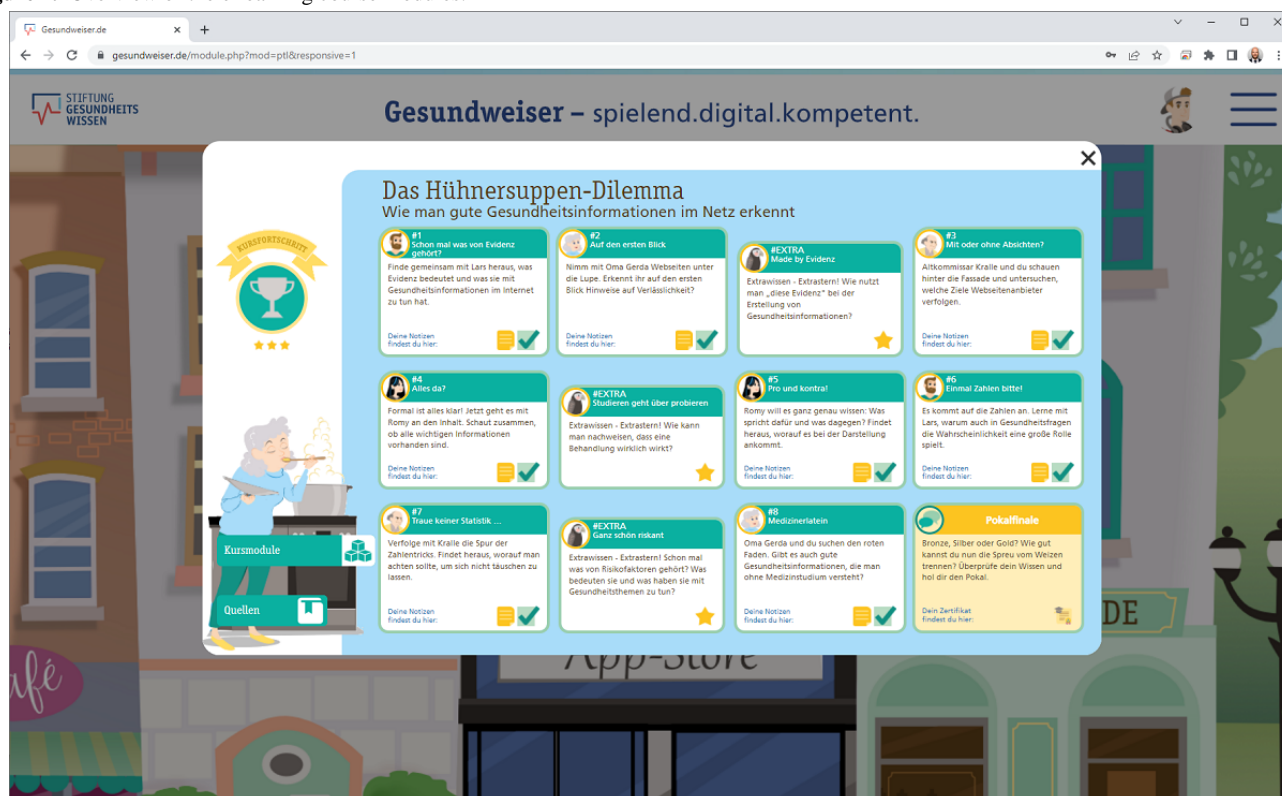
Gesundweiser.de
+
gesundweiser.de/module.php?mod=ptl&responsive=1

STIFTUNG GESUNDHEITS WISSEN

Gesundweiser – spielend.digital.kompetent.

×

KURSFORTSCHRITT

Das Hühnersuppen-Dilemma
Wie man gute Gesundheitsinformationen im Netz erkennt

#1
Schon mal was von Evidenz gehört?
Finde gemeinsam mit Lars heraus, was Evidenz bedeutet und was sie mit Gesundheitsinformationen im Internet zu tun hat.
Deine Notizen findest du hier:

#2
Auf den ersten Blick
Nimm mit Oma Gerda Webseiten unter die Lupe. Erkennt ihr auf den ersten Blick Hinweise auf Verlässlichkeit?
Deine Notizen findest du hier:

#EXTRA
Made by Evidenz
Extrawissen - Extrastern! Wie nutzt man „diese Evidenz" bei der Erstellung von Gesundheitsinformationen?

#3
Mit oder ohne Absichten?
Altkommissar Kralle und du schauen hinter die Fassade und untersuchen, welche Ziele Webseitenanbieter verfolgen.
Deine Notizen findest du hier:

#4
Alles da?
Formal ist alles klar! Jetzt geht es mit Romy an den Inhalt. Schaut zusammen, ob alle wichtigen Informationen vorhanden sind.
Deine Notizen findest du hier:

#EXTRA
Studieren geht über probieren
Extrawissen - Extrastern! Wie kann man nachweisen, dass eine Behandlung wirklich wirkt?

#5
Pro und kontra!
Romy will es ganz genau wissen: Was spricht dafür und was dagegen? Findet heraus, worauf es bei der Darstellung ankommt.
Deine Notizen findest du hier:

#6
Einmal Zahlen bitte!
Es kommt auf die Zahlen an. Lerne mit Lars, warum auch in Gesundheitsfragen die Wahrscheinlichkeit eine große Rolle spielt.
Deine Notizen findest du hier:

Kursmodule

Quellen

#7
Traue keiner Statistik ...
Verfolge mit Kralle die Spur der Zahlentricks. Findet heraus, worauf man achten sollte, um sich nicht täuschen zu lassen.
Deine Notizen findest du hier:

#EXTRA
Ganz schön riskant
Extrawissen - Extrastern! Schon mal was von Risikofaktoren gehört? Was bedeuten sie und was haben sie mit Gesundheitsthemen zu tun?

#8
Medizinerlatein
Oma Gerda und du suchen den roten Faden. Gibt es auch gute Gesundheitsinformationen, die man ohne Medizinstudium versteht?
Deine Notizen findest du hier:

Pokalfinale
Bronze, Silber oder Gold? Wie gut kannst du nun die Spreu vom Weizen trennen? Überprüfe dein Wissen und hol dir den Pokal.
Dein Zertifikat findest du hier:

afé
App-Store
DE